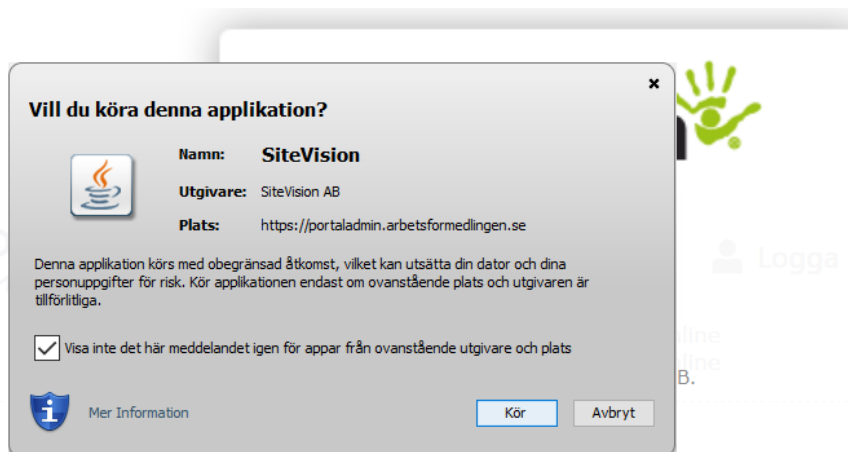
Vill du köra denna applikation?

Namn: SiteVision

Utgivare: SiteVision AB

Plats: https://portaladmin.arbetsformedlingen.se

Denna applikation körs med obegränsad åtkomst, vilket kan utsätta din dator och dina personuppgifter för risk. Kör applikationen endast om ovanstående plats och utgivaren är tillförlitliga.

Visa inte det här meddelandet igen för appar från ovanstående utgivare och plats

Mer Information

Kör

Avbryt

Logga

B.